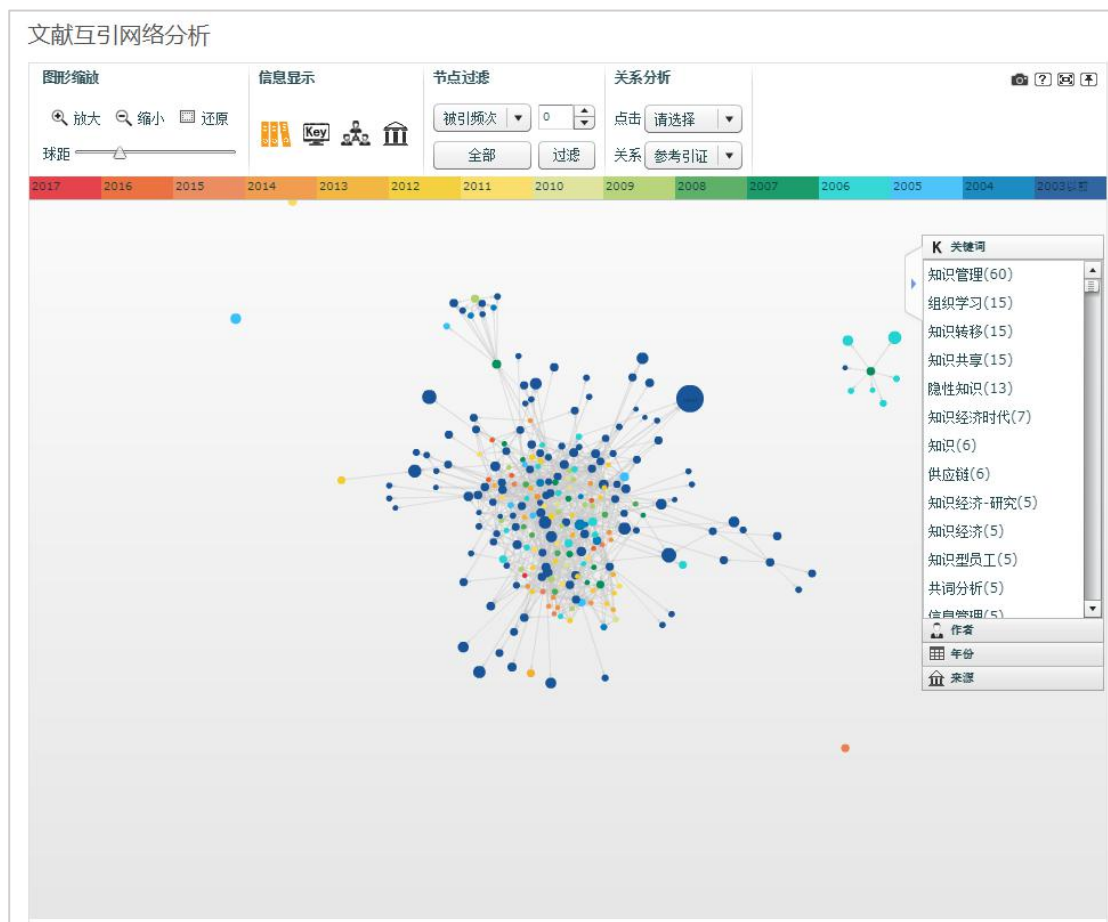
文献互引网络分析

图形缩放
放大 缩小 还原
球距

信息显示
Key

节点过滤
被引频次 0
全部 过滤

关系分析
点击 请选择
关系 参考引证

2017 2016 2015 2014 2013 2012 2011 2010 2009 2008 2007 2006 2005 2004 2003以前

K 关键词
知识管理(60)
组织学习(15)
知识转移(15)
知识共享(15)
隐性知识(13)
知识经济时代(7)
知识(6)
供应链(6)
知识经济-研究(5)
知识经济(5)
知识型员工(5)
共词分析(5)
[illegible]
作者
年份
来源